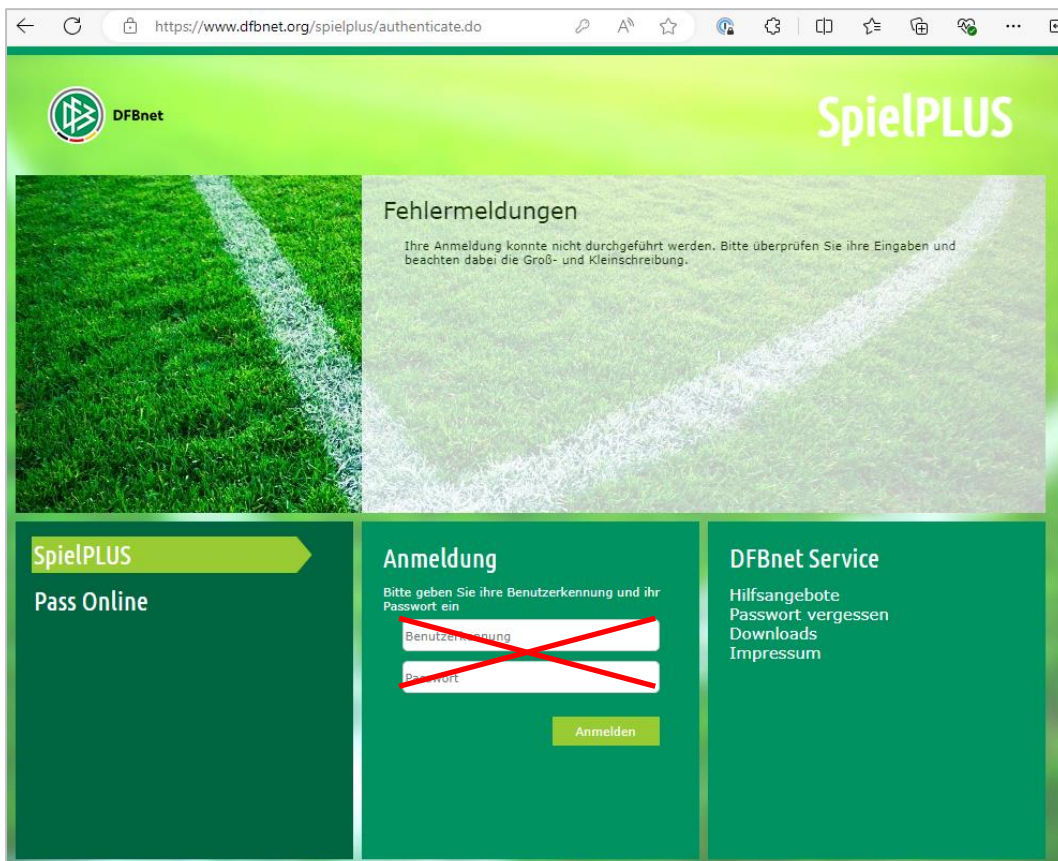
https://www.dfbnet.org/spielplus/authenticate.do

DFBnet

SpielPLUS

Fehlermeldungen

Ihre Anmeldung konnte nicht durchgeführt werden. Bitte überprüfen Sie ihre Eingaben und beachten dabei die Groß- und Kleinschreibung.

SpielPLUS

Pass Online

Anmeldung

Bitte geben Sie ihre Benutzerkennung und ihr Passwort ein

Benutzer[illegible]ennung

Pa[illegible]wort

Anmelden

DFBnet Service

Hilfsangebote
Passwort vergessen
Downloads
Impressum